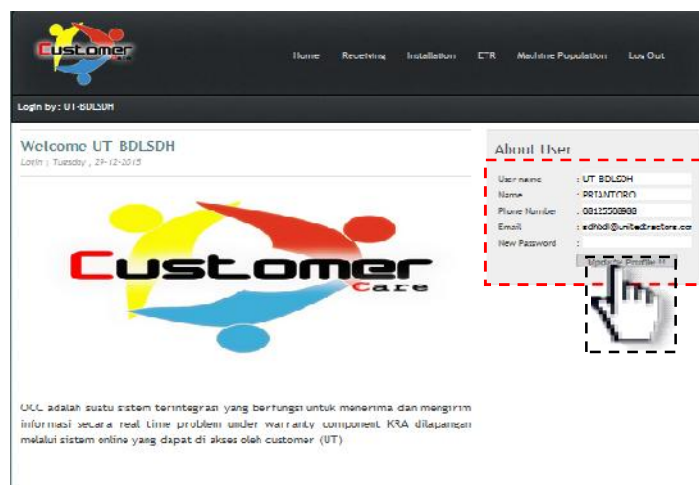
Customer

Home Receiving Installation ETR Machine Population Log Out

Login by : UT-BDLSDH

Welcome UT BDLSDH

Login | Tuesday , 29-12-2015

Customer Care

About User

User name : UT BDLSDH
Name : PRIANTORO
Phone Number : 08125500988
Email : edhodi@unitedtractors.com
New Password :

Update Profile

OCC adalah suatu sistem terintegrasi yang berfungsi untuk menerima dan mengirim informasi secara real time problem under warranty component KRA dilapangan melalui sistem online yang dapat di akses oleh customer (UT)